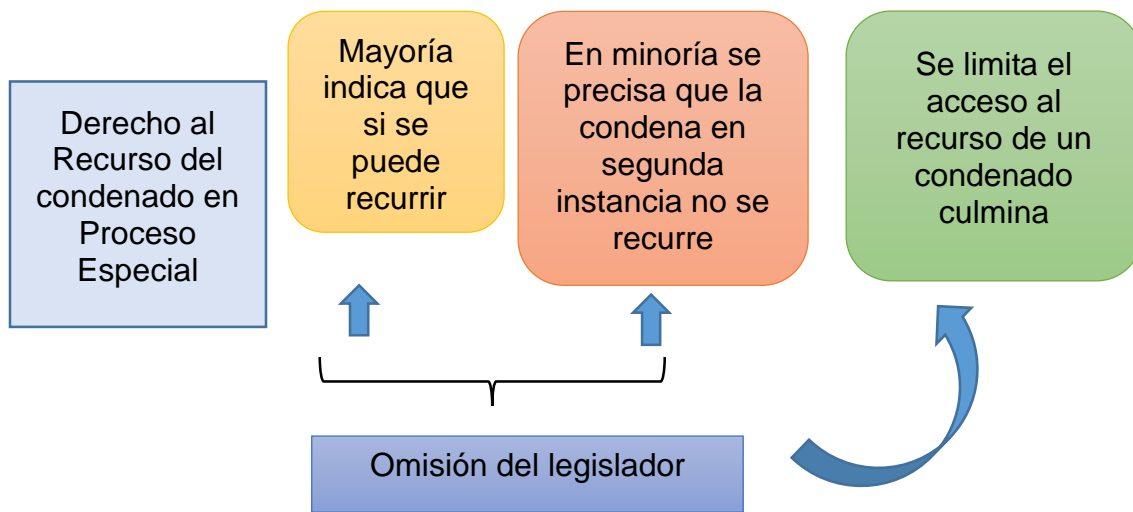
Derecho al Recurso del condenado en Proceso Especial

Mayoría indica que si se puede recurrir

En minoría se precisa que la condena en segunda instancia no se recurre

Se limita el acceso al recurso de un condenado culmina

Omisión del legislador